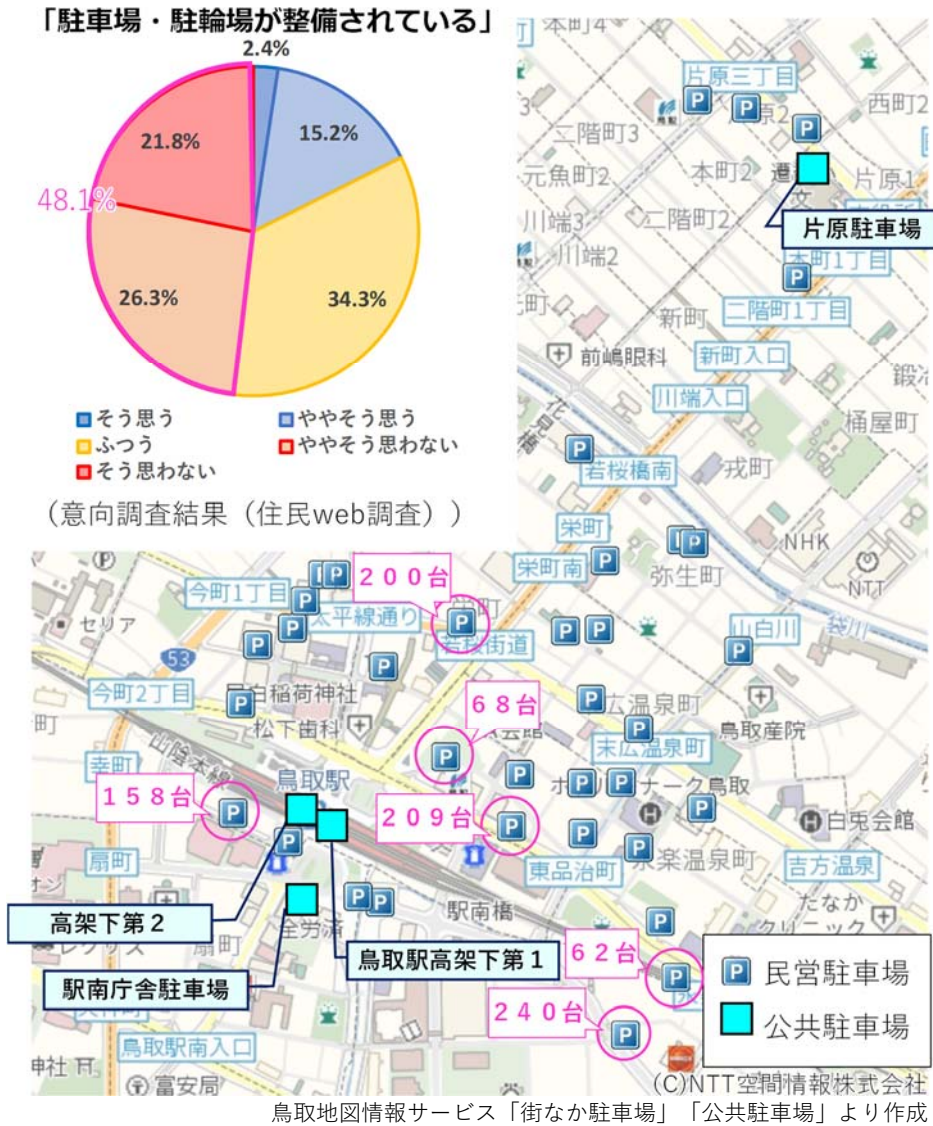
「駐車場・駐輪場が整備されている」

2.4%
15.2%
34.3%
26.3%
21.8%
48.1%

そう思う
ややそう思う
ふつう
ややそう思わない
そう思わない

（意向調査結果（住民web調査））

本町4
片原三丁目
西町2
二階町3
元魚町2
本町2
片原1
川端3
二階町2
片原駐車場
川端2
本町1丁目
新町
二階町1丁目
前嶋眼科
新町入口
川端入口
桶屋町
若桜橋南
戎町
栄町
NHK
栄町南
弥生町
NTT
今町1丁目
200台
セリア
太平線通り
若桜街道
山白川
53
今町2丁目
白稲荷神社
68台
広温泉町
松下歯科
鳥取産院
末広温泉町
幸町
鳥取駅
158台
209台
白兎会館
扇町
東品治町
吉方温泉
駅南橋
高架下第２
鳥取駅高架下第１
62台
駅南庁舎駐車場
240台
鳥取駅南入口
富安局
民営駐車場
公共駐車場
(C)NTT空間情報株式会社

鳥取地図情報サービス「街なか駐車場」「公共駐車場」より作成